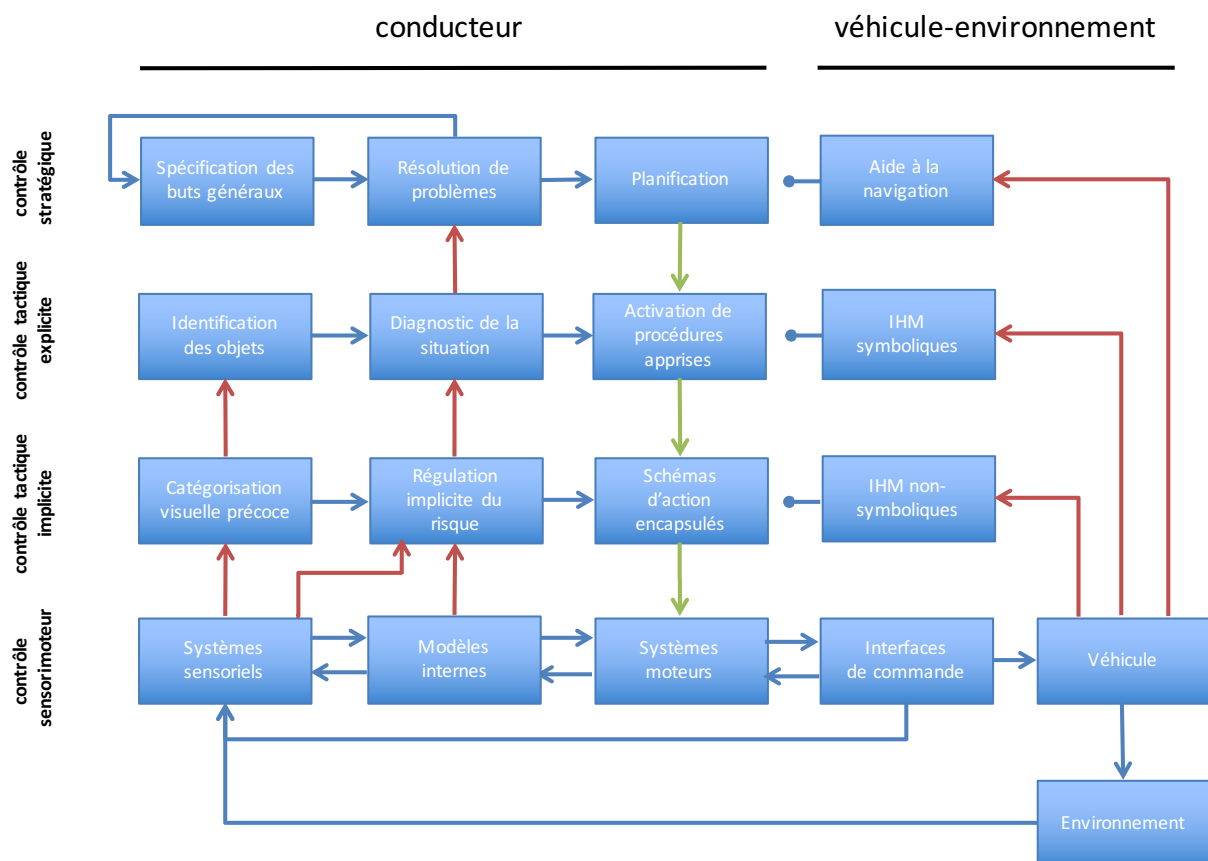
conducteur

véhicule-environnement

contrôle stratégique

contrôle tactique explicite

contrôle tactique implicite

contrôle sensorimoteur

Spécification des buts généraux

Résolution de problèmes

Planification

Aide à la navigation

Identification des objets

Diagnostic de la situation

Activation de procédures apprises

IHM symboliques

Catégorisation visuelle précoce

Régulation implicite du risque

Schémas d'action encapsulés

IHM non-symboliques

Systèmes sensoriels

Modèles internes

Systèmes moteurs

Interfaces de commande

Véhicule

Environnement